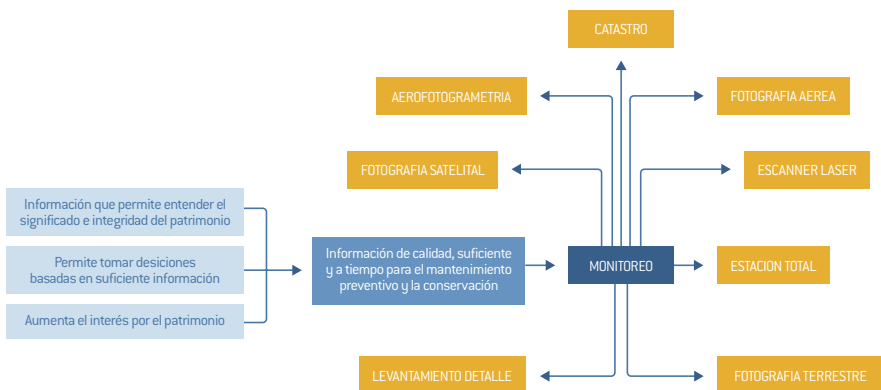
CATASTRO

AEROFOTOGRAMETRIA

FOTOGRAFIA AEREA

FOTOGRAFIA SATELITAL

ESCANNER LASER

Información que permite entender el significado e integridad del patrimonio

Permite tomar desiciones basadas en suficiente información

Aumenta el interés por el patrimonio

Información de calidad, suficiente y a tiempo para el mantenimiento preventivo y la conservación

MONITOREO

ESTACION TOTAL

LEVANTAMIENTO DETALLE

FOTOGRAFIA TERRESTRE